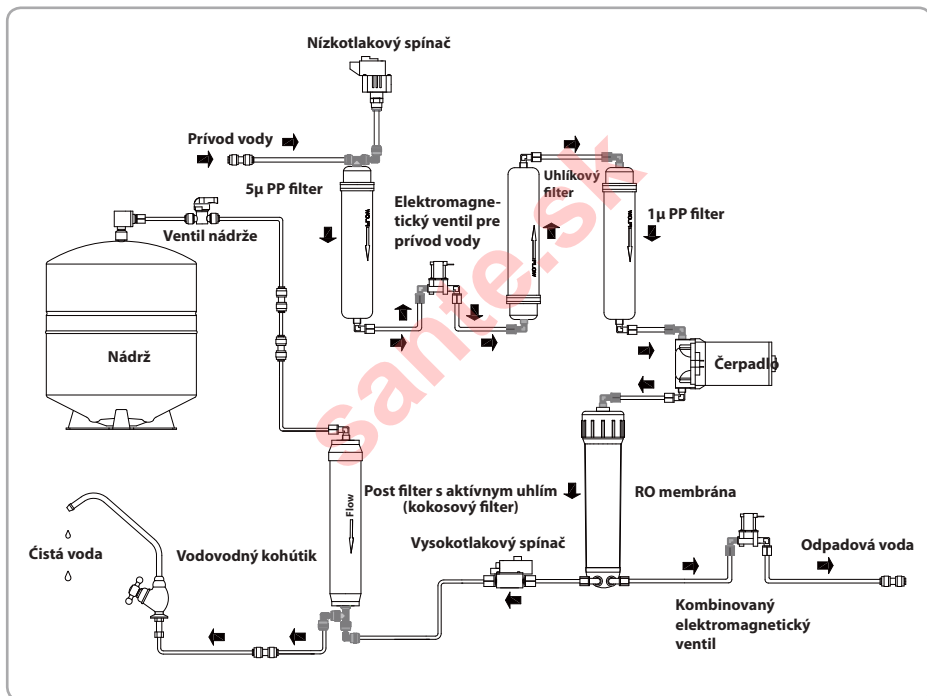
Nízkotlakový spínač

Prívod vody

5μ PP filter

Elektromagnetický ventil pre prívod vody

Uhlíkový filter

1μ PP filter

Ventil nádrže

Nádrž

Čerpadlo

sante.sk

Flow

Post filter s aktívnym uhlím (kokosový filter)

RO membrána

Čistá voda

Vodovodný kohútik

Vysokotlakový spínač

Odpadová voda

Kombinovaný elektromagnetický ventil